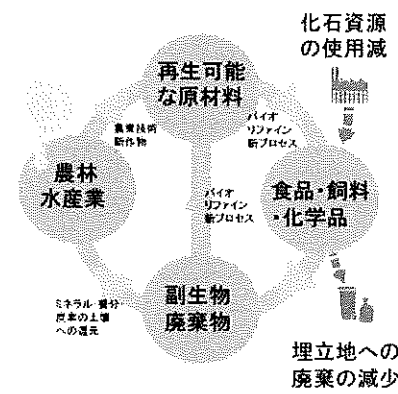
化石資源
の使用減

再生可能
な原材料

農業技術
新作物

バイオ
リファイン
新プロセス

農林
水産業

食品・飼料
・化学品

バイオ
リファイン
新プロセス

ミネラル・養分
廃棄の土壌
への還元

副生物
廃棄物

埋立地への
廃棄の減少